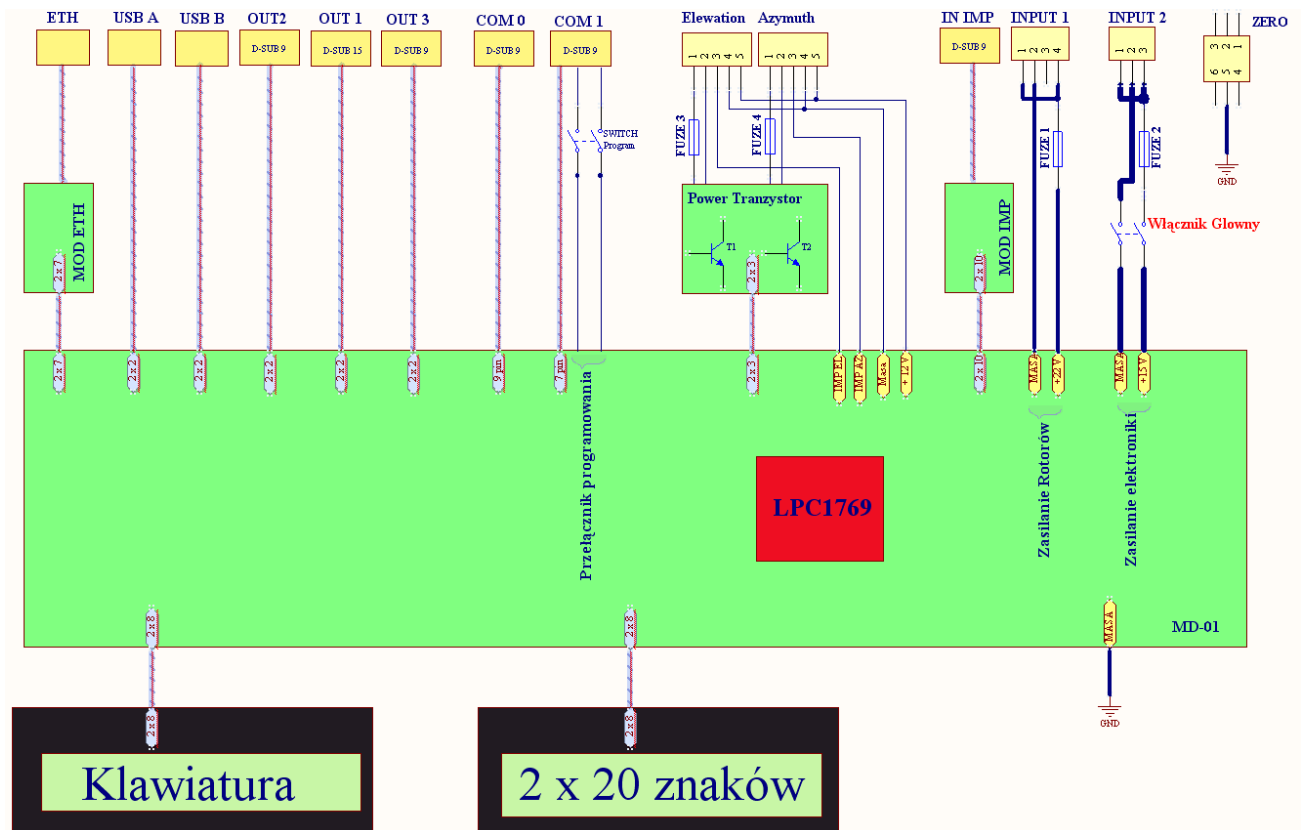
ETH
USB A
USB B
OUT2
D-SUB 9
OUT 1
D-SUB 15
OUT 3
D-SUB 9
COM 0
D-SUB 9
COM 1
D-SUB 9
Elewation
1 2 3 4 5
Azymuth
1 2 3 4 5
IN IMP
D-SUB 9
INPUT 1
1 2 3 4
INPUT 2
1 2 3
ZERO
3 2 1
6 5 4
GND

SWITCH Program
FUZE 3
FUZE 4
FUZE 1
FUZE 2
Power Tranzystor
T1
T2
Włącznik Glowny

MOD ETH
2 x 7
MOD IMP
2 x 10
2 x 3

2 x 7
2 x 2
2 x 2
2 x 2
2 x 2
2 x 2
9 pin
7 pin
2 x 3
IMP EL
IMP AZ
Masa
+ 12 V
2 x 10
MASA
+22 V
MASA
+15 V

Przełącznik programowania
LPC1769
Zasilanie Rotorów
Zasilanie elektroniki
MD-01
2 x 8
2 x 8
MASA
GND

2 x 8
Klawiatura
2 x 8
2 x 20 znaków